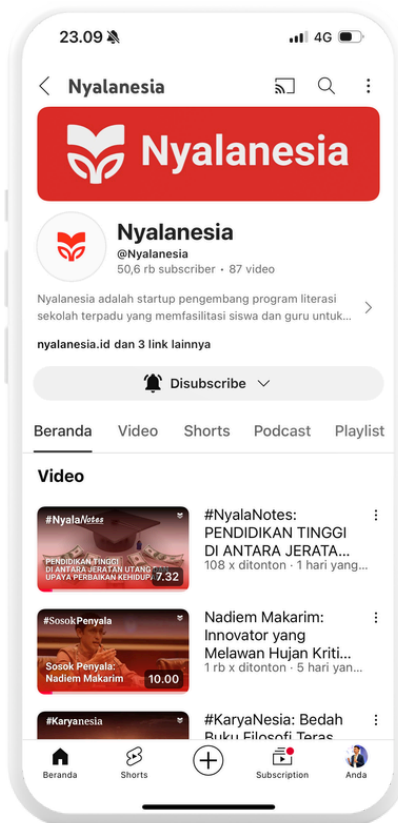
23.09

4G

Nyalanesia

Nyalanesia

Nyalanesia

@Nyalanesia

50,6 rb subscriber · 87 video

Nyalanesia adalah startup pengembang program literasi sekolah terpadu yang memfasilitasi siswa dan guru untuk...

nyalanesia.id dan 3 link lainnya

Disubscribe

Beranda Video Shorts Podcast Playlist

Video

#NyalaNotes

PENDIDIKAN TINGGI DI ANTARA JERATAN UTANG UPAYA PERBAIKAN KEHIDUP

7.32

#NyalaNotes: PENDIDIKAN TINGGI DI ANTARA JERATA...

108 x ditonton · 1 hari yang...

#SosokPenyala

Sosok Penyala: Nadiem Makarim

10.00

Nadiem Makarim: Innovator yang Melawan Hujan Kriti...

1 rb x ditonton · 5 hari yan...

#KaryaNesia

#KaryaNesia: Bedah Buku Filosofi Teras

Beranda Shorts Subscription Anda